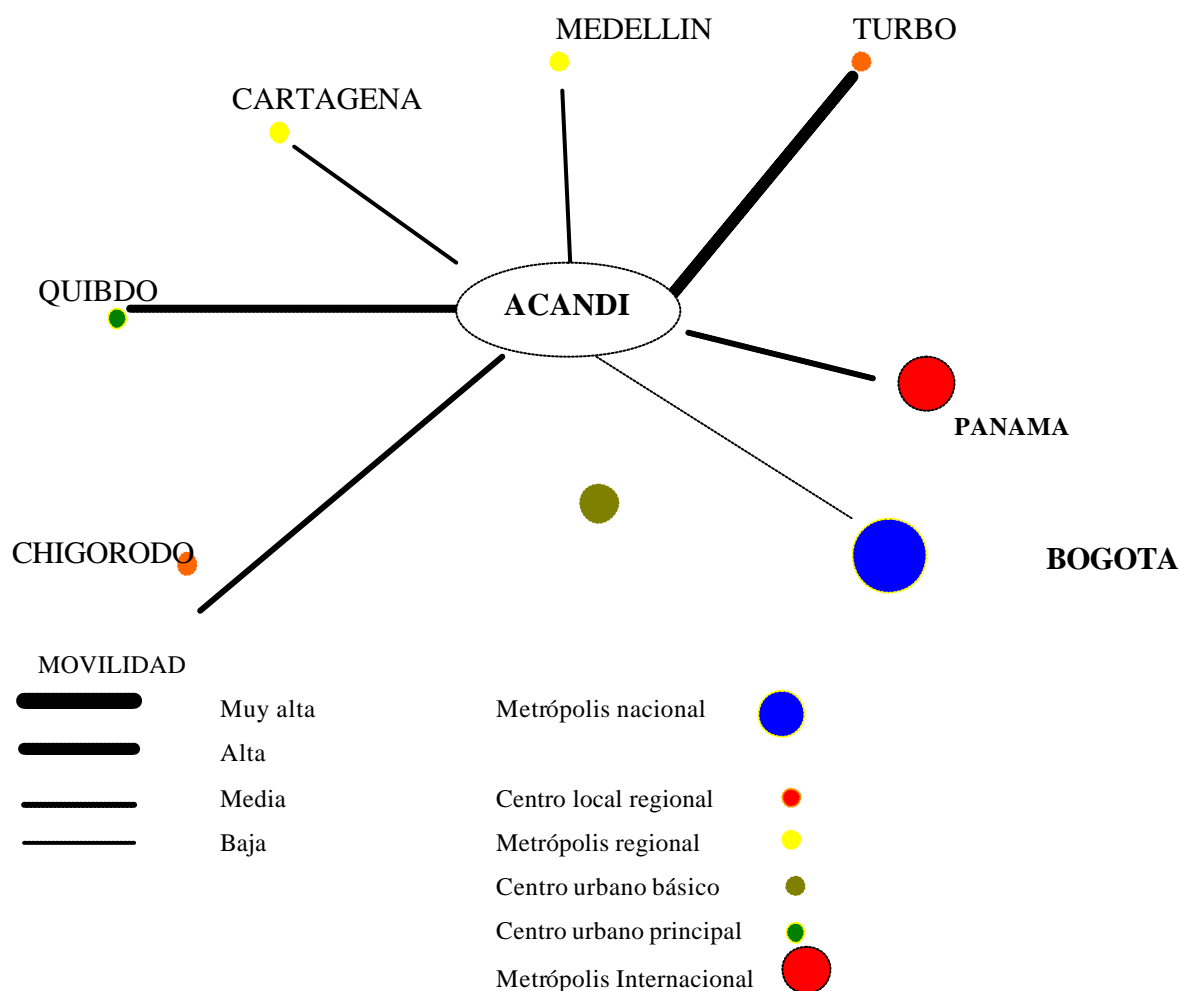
MEDELLIN

TURBO

CARTAGENA

QUIBDO

ACANDI

PANAMA

CHIGORODO

BOGOTA

MOVILIDAD

Muy alta

Alta

Media

Baja

Metrópolis nacional

Centro local regional

Metrópolis regional

Centro urbano básico

Centro urbano principal

Metrópolis Internacional